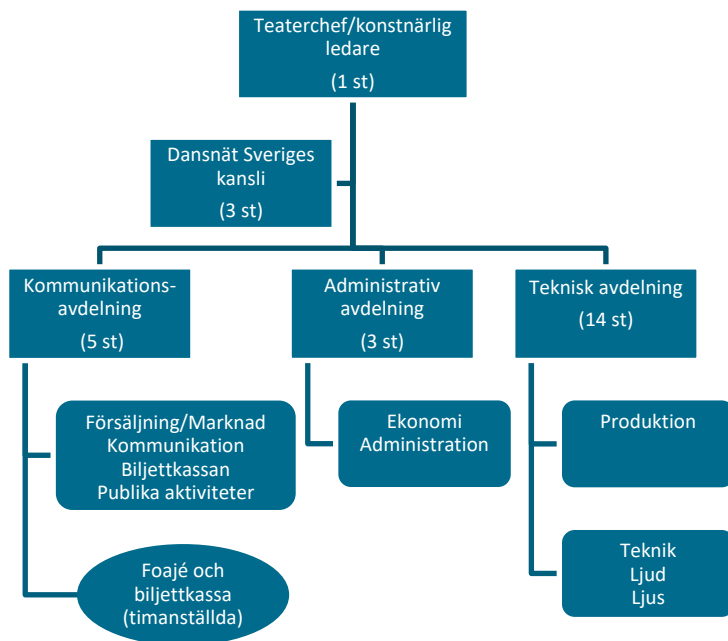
Teaterchef/konstnärlig ledare

(1 st)

Dansnät Sveriges kansli

(3 st)

Kommunikations-avdelning

(5 st)

Administrativ avdelning

(3 st)

Teknisk avdelning

(14 st)

Försäljning/Marknad
Kommunikation
Biljettkassan
Publika aktiviteter

Ekonomi
Administration

Produktion

Foajé och biljettkassa (timanställda)

Teknik
Ljud
Ljus